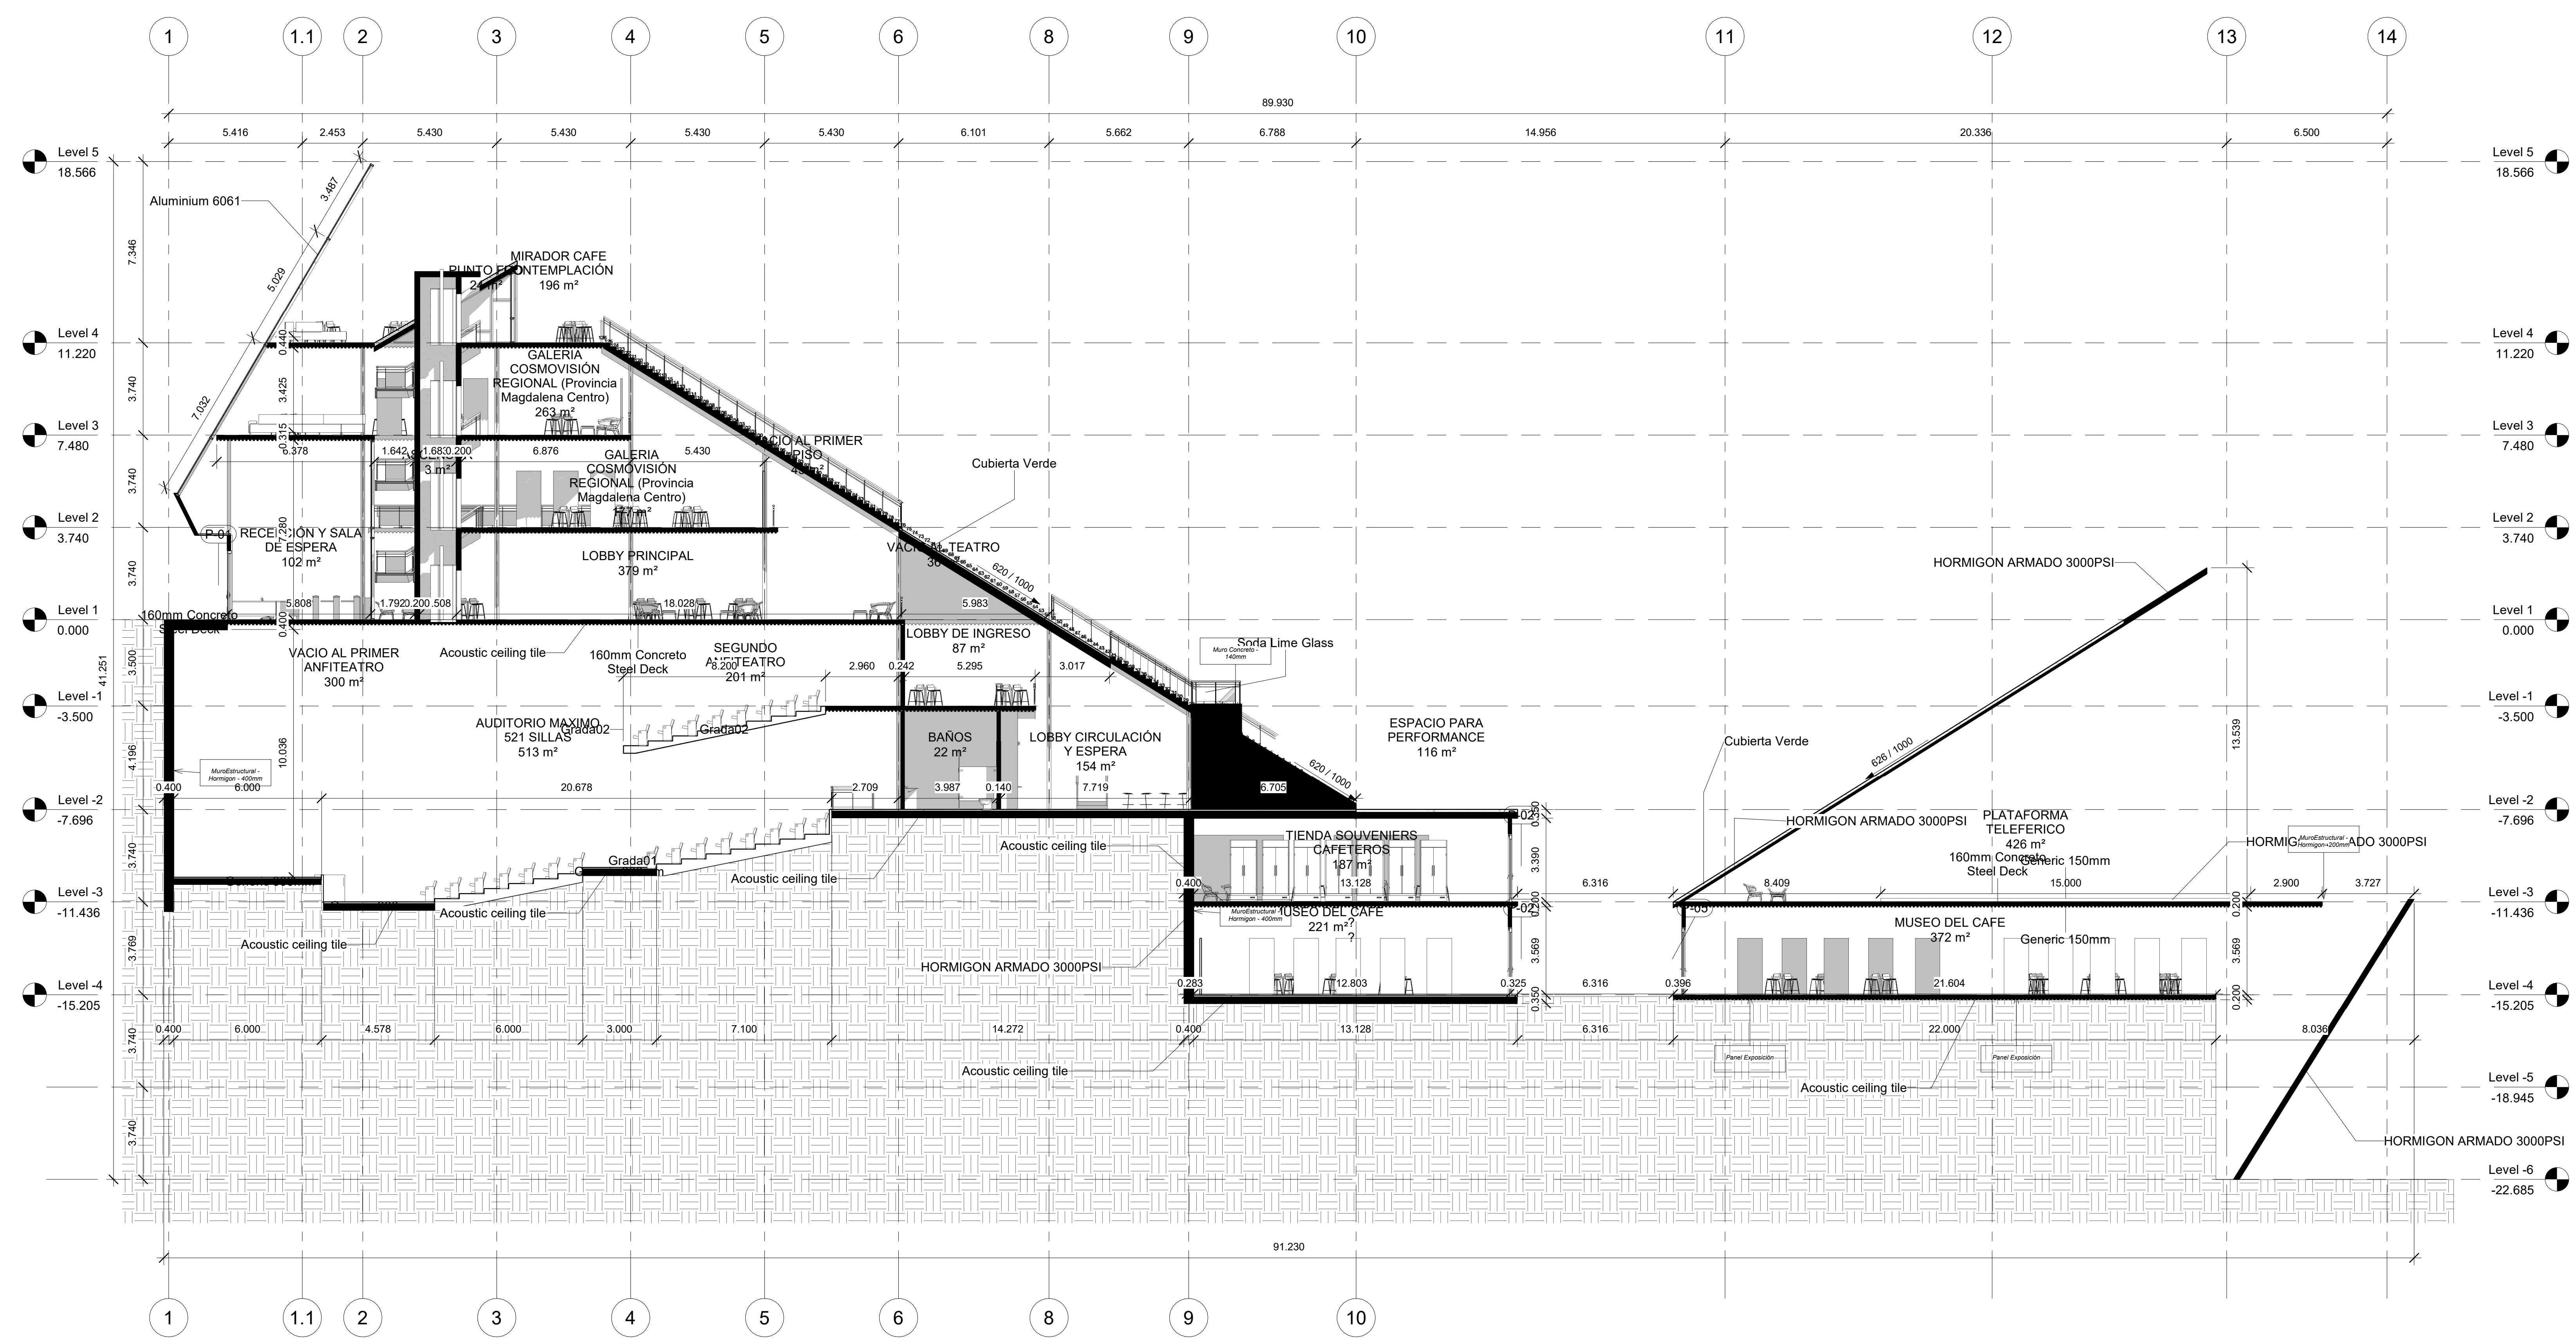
1 1.1 2 3 4 5 6 8 9 10 11 12 13 14

89.930

5.416 2.453 5.430 5.430 5.430 5.430 6.101 5.662 6.788 14.956 20.336 6.500

Level 5
18.566

Level 4
11.220

Level 3
7.480

Level 2
3.740

Level 1
0.000

Level -1
-3.500

Level -2
-7.696

Level -3
-11.436

Level -4
-15.205

Level -5
-18.945

Level -6
-22.685

Aluminium 6061

3.487
5.029
7.032
7.346
3.740
3.740
3.740
41.251
3.500
4.196
3.740
3.769
3.740
3.740

MIRADOR CAFE
196 m²

PUNTO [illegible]CONTEMPLACIÓN
24 m²

GALERIA COSMOVISIÓN REGIONAL (Provincia Magdalena Centro)
263 m²

GALERIA COSMOVISIÓN REGIONAL (Provincia Magdalena Centro)
177 m²

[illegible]CIO AL PRIMER PISO
4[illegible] m²

Cubierta Verde

RECEP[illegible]IÓN Y SALA DE ESPERA
102 m²

LOBBY PRINCIPAL
379 m²

VAC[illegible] TEATRO
36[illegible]

620 / 1000

0.440
3.425
0.315
7.280
0.400
1.378
1.642
1.68
0.200
6.876
5.430
3 m²
5.808
1.792
0.200
0.508
18.028
5.983

160mm Concreto
Steel Deck

VACIO AL PRIMER ANFITEATRO
300 m²

Acoustic ceiling tile

160mm Concreto
Steel Deck

SEGUNDO ANFITEATRO
201 m²

8.200
2.960
0.242

LOBBY DE INGRESO
87 m²

5.295
3.017

Soda Lime Glass

Muro Concreto - 140mm

ESPACIO PARA PERFORMANCE
116 m²

HORMIGON ARMADO 3000PSI

AUDITORIO MAXIMO
521 SILLAS
513 m²

Grada02
Grada02

BAÑOS
22 m²

LOBBY CIRCULACIÓN Y ESPERA
154 m²

620 / 1000

626 / 1000

Cubierta Verde

13.539

MuroEstructural - Hormigon - 400mm

10.036

0.400
6.000
20.678
2.709
3.987
0.140
7.719
6.705

HORMIGON ARMADO 3000PSI

PLATAFORMA TELEFERICO
426 m²
160mm Concreto
Steel Deck
Generic 150mm

HORMIGON ARMADO 3000PSI

MuroEstructural - Hormigon+200mm

Acoustic ceiling tile

TIENDA SOUVENIERS CAFETEROS
187 m²

0.350
0.200
3.390
0.200
3.569
0.350

Grada01

Acoustic ceiling tile

0.400
13.128
6.316
8.409
15.000
2.900
3.727

Acoustic ceiling tile

MuroEstructural - Hormigon - 400mm

MUSEO DEL CAFE
221 m²
?

MUSEO DEL CAFE
372 m²

Generic 150mm

Acoustic ceiling tile

HORMIGON ARMADO 3000PSI

0.283
12.803
0.325
6.316
0.396
21.604
3.569
0.200

0.400 6.000 4.578 6.000 3.000 7.100 14.272 0.400 13.128 6.316 22.000 8.036

Panel Exposición
Panel Exposición

Acoustic ceiling tile

Acoustic ceiling tile

HORMIGON ARMADO 3000PSI

91.230

1 1.1 2 3 4 5 6 8 9 10